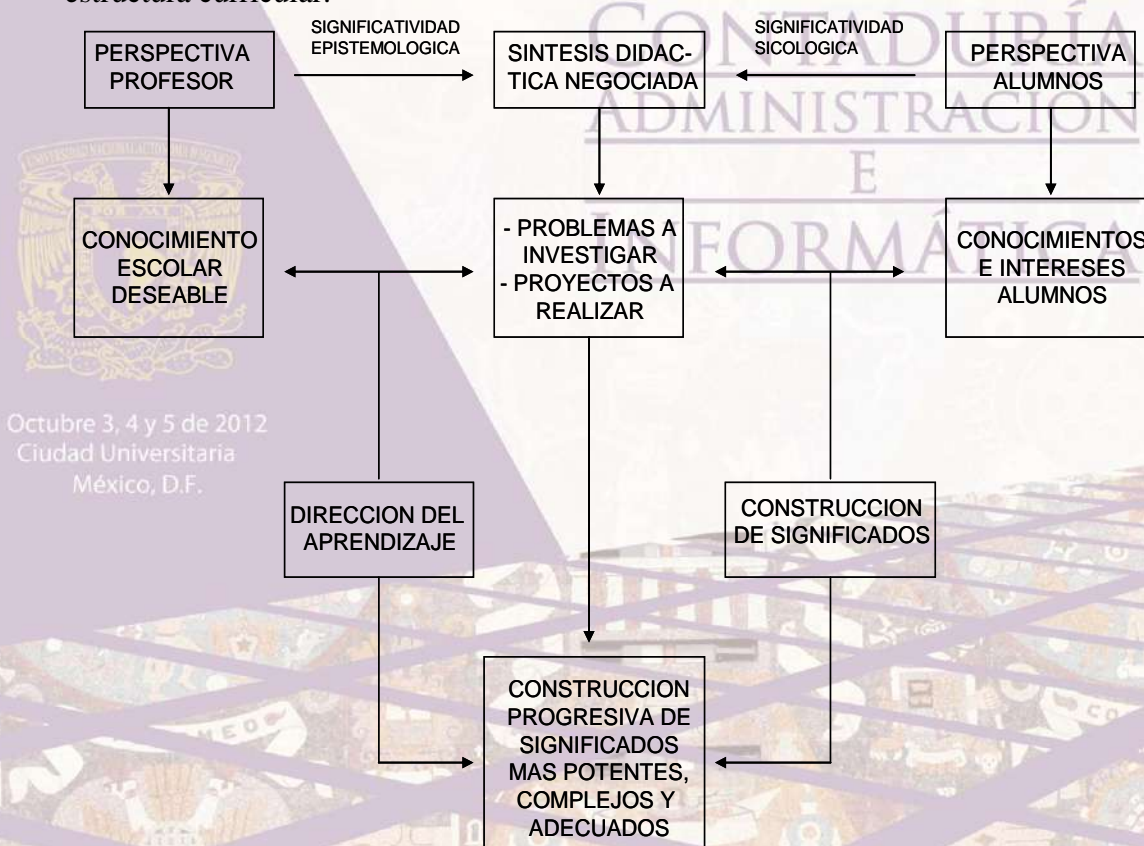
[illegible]

PERSPECTIVA PROFESOR

SIGNIFICATIVIDAD EPISTEMOLOGICA

SINTESIS DIDACTICA NEGOCIADA

SIGNIFICATIVIDAD SICOLOGICA

PERSPECTIVA ALUMNOS

CONTADURÍA ADMINISTRACIÓN E INFORMÁTICA

CONOCIMIENTO ESCOLAR DESEABLE

- PROBLEMAS A INVESTIGAR
- PROYECTOS A REALIZAR

CONOCIMIENTOS E INTERESES ALUMNOS

Octubre 3, 4 y 5 de 2012
Ciudad Universitaria
México, D.F.

DIRECCION DEL APRENDIZAJE

CONSTRUCCION DE SIGNIFICADOS

CONSTRUCCION PROGRESIVA DE SIGNIFICADOS MAS POTENTES, COMPLEJOS Y ADECUADOS